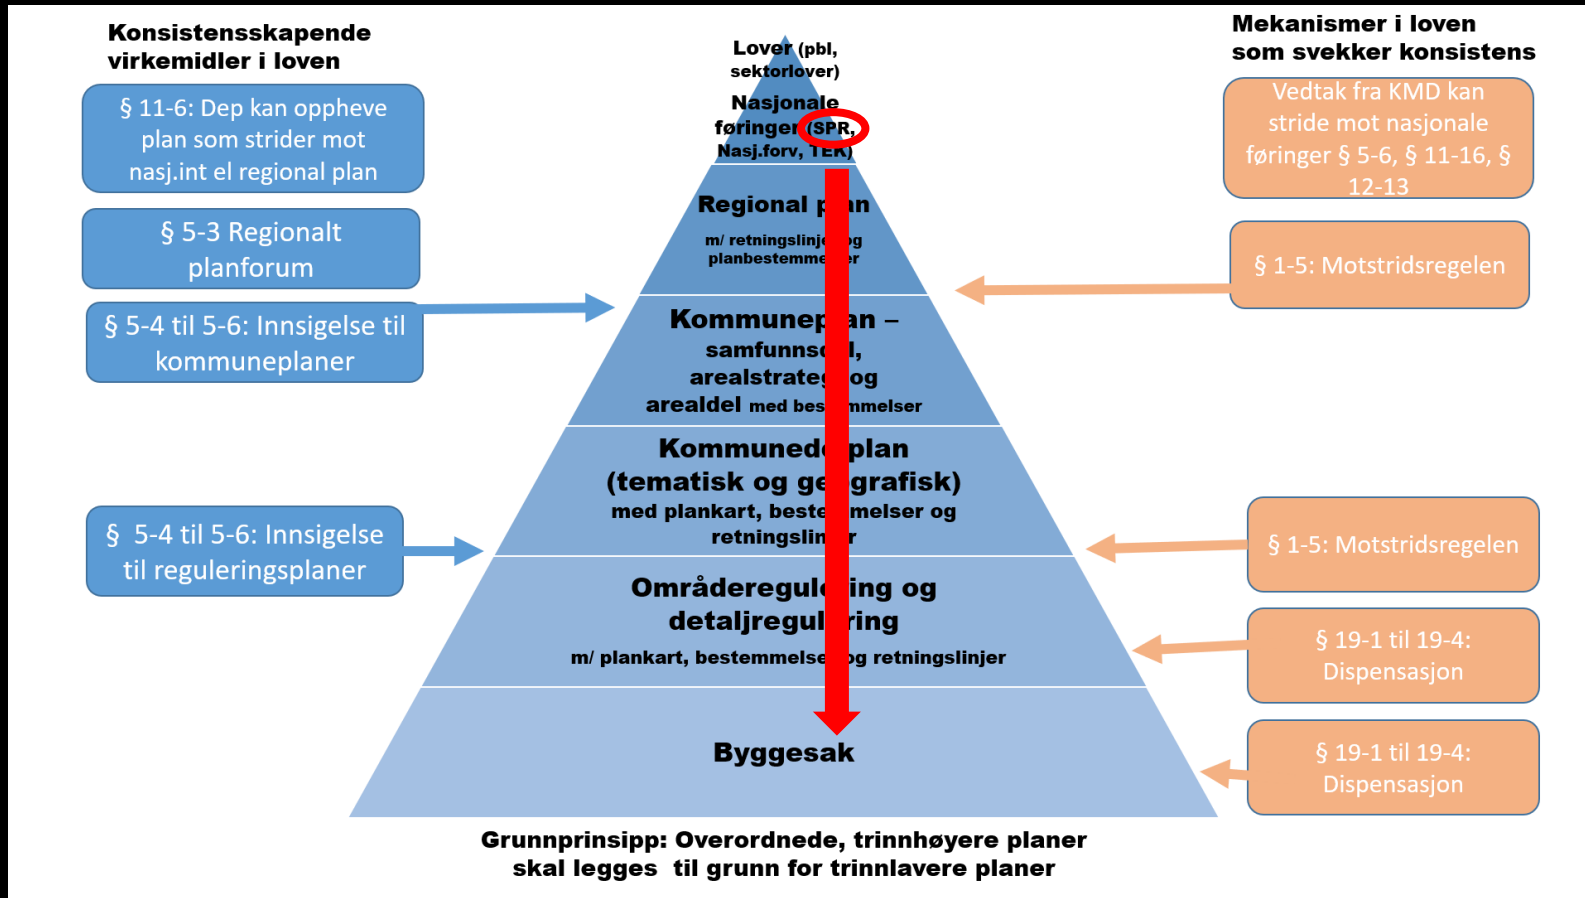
Konsistensskapende virkemidler i loven

§ 11-6: Dep kan oppheve plan som strider mot nasj.int el regional plan

§ 5-3 Regionalt planforum

§ 5-4 til 5-6: Innsigelse til kommuneplaner

§ 5-4 til 5-6: Innsigelse til reguleringsplaner

Lover (pbl, sektorlover)

Nasjonale føringer (SPR, Nasj.forv, TEK)

Regional p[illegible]n
m/ retningslinj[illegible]g planbestemme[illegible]r

Kommunep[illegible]an – samfunns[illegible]l, arealstrateg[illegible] og arealdel med bes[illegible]mmelser

Kommuned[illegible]plan (tematisk og ge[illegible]grafisk) med plankart, beste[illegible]melser og retningslin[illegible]r

Områderegul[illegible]ing og detaljregul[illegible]ring
m/ plankart, bestemmelse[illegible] og retningslinjer

Byggesak

Mekanismer i loven som svekker konsistens

Vedtak fra KMD kan stride mot nasjonale føringer § 5-6, § 11-16, § 12-13

§ 1-5: Motstridsregelen

§ 1-5: Motstridsregelen

§ 19-1 til 19-4: Dispensasjon

§ 19-1 til 19-4: Dispensasjon

Grunnprinsipp: Overordnede, trinnhøyere planer skal legges til grunn for trinnlavere planer